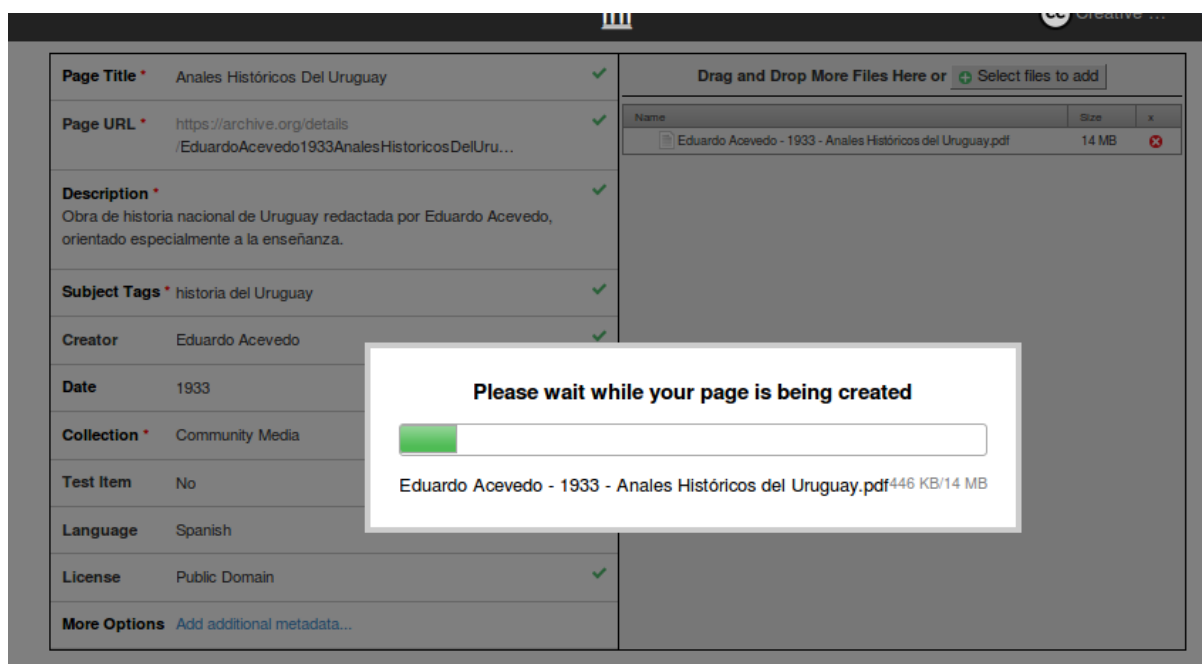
Creative …

| | |
|---|---|
| Page Title * | Anales Históricos Del Uruguay |
| Page URL * | https://archive.org/details/EduardoAcevedo1933AnalesHistoricosDelUru… |
| Description * Obra de historia nacional de Uruguay redactada por Eduardo Acevedo, orientado especialmente a la enseñanza. | |
| Subject Tags * | historia del Uruguay |
| Creator | Eduardo Acevedo |
| Date | 1933 |
| Collection * | Community Media |
| Test Item | No |
| Language | Spanish |
| License | Public Domain |
| More Options | Add additional metadata... |

Drag and Drop More Files Here or Select files to add

| Name | Size | x |
|---|---|---|
| Eduardo Acevedo - 1933 - Anales Históricos del Uruguay.pdf | 14 MB | |

Please wait while your page is being created

Eduardo Acevedo - 1933 - Anales Históricos del Uruguay.pdf 446 KB/14 MB